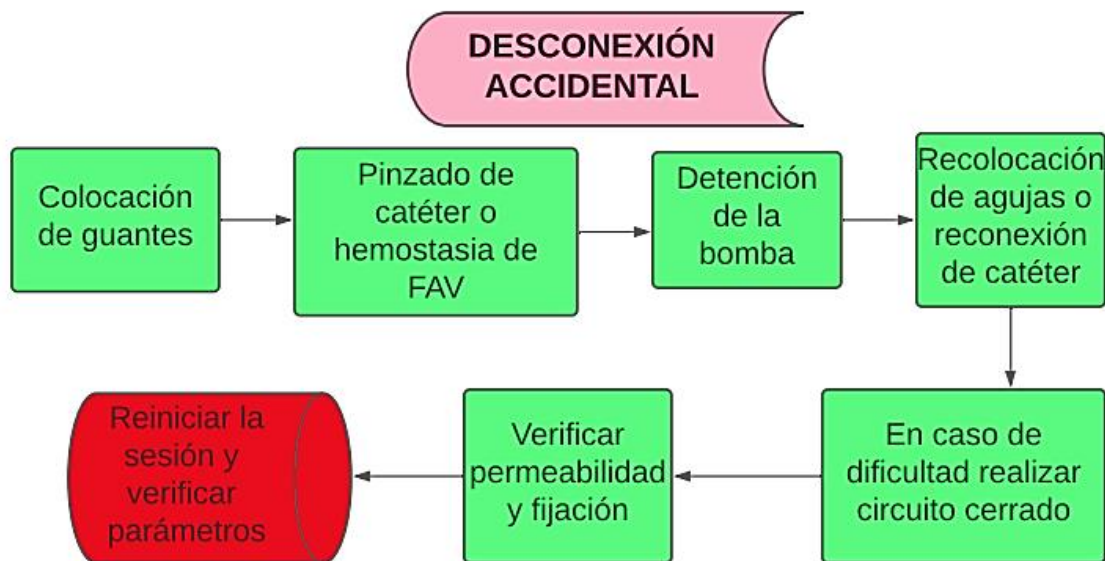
DESCONEXIÓN ACCIDENTAL

Colocación de guantes

Pinzado de catéter o hemostasia de FAV

Detención de la bomba

Recolocación de agujas o reconexión de catéter

En caso de dificultad realizar circuito cerrado

Verificar permeabilidad y fijación

Reiniciar la sesión y verificar parámetros